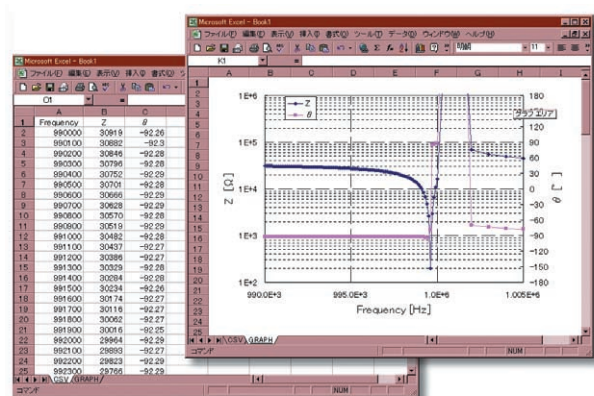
Microsoft Excel - Book1
ファイル(F) 編集(E) 表示(V) 挿入(I) 書式(O)
O1

| | A | B | C |
|---|---|---|---|
| 1 | Frequency | Z | θ |
| 2 | 990000 | 30919 | -92.26 |
| 3 | 990100 | 30882 | -92.3 |
| 4 | 990200 | 30846 | -92.28 |
| 5 | 990300 | 30796 | -92.28 |
| 6 | 990400 | 30752 | -92.29 |
| 7 | 990500 | 30701 | -92.28 |
| 8 | 990600 | 30660 | -92.29 |
| 9 | 990700 | 30628 | -92.29 |
| 10 | 990800 | 30570 | -92.28 |
| 11 | 990900 | 30519 | -92.29 |
| 12 | 991000 | 30482 | -92.28 |
| 13 | 991100 | 30437 | -92.27 |
| 14 | 991200 | 30386 | -92.27 |
| 15 | 991300 | 30329 | -92.28 |
| 16 | 991400 | 30284 | -92.28 |
| 17 | 991500 | 30234 | -92.26 |
| 18 | 991600 | 30174 | -92.27 |
| 19 | 991700 | 30116 | -92.27 |
| 20 | 991800 | 30062 | -92.27 |
| 21 | 991900 | 30016 | -92.25 |
| 22 | 992000 | 29964 | -92.29 |
| 23 | 992100 | 29893 | -92.27 |
| 24 | 992200 | 29823 | -92.29 |
| 25 | 992300 | 29766 | -92.29 |

CSV GRAPH
コマンド
NUM

Microsoft Excel - Book1
ファイル(F) 編集(E) 表示(V) 挿入(I) 書式(O) ツール(T) データ(D) ウィンドウ(W) ヘルプ(H)
明朝 11
K1 =
A B C D E F G H I
Z
θ
グラフ エリア
1E+6
1E+5
1E+4
1E+3
1E+2
180
150
120
90
60
30
0
-30
-60
-90
-120
-150
-180
Z [Ω]
θ [°]
990.0E+3
995.0E+3
1.0E+6
1.005E+6
Frequency [Hz]
CSV GRAPH
コマンド
NUM